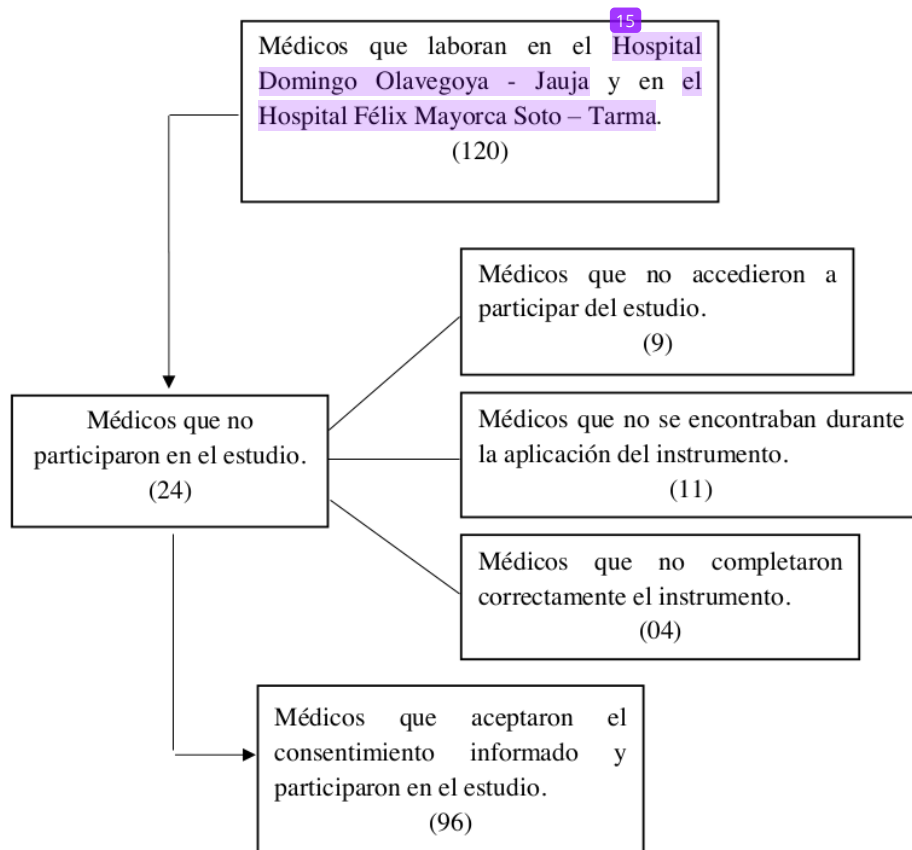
15

Médicos que laboran en el Hospital Domingo Olavegoya - Jauja y en el Hospital Félix Mayorca Soto – Tarma.
(120)

Médicos que no participaron en el estudio.
(24)

Médicos que no accedieron a participar del estudio.
(9)

Médicos que no se encontraban durante la aplicación del instrumento.
(11)

Médicos que no completaron correctamente el instrumento.
(04)

Médicos que aceptaron el consentimiento informado y participaron en el estudio.
(96)